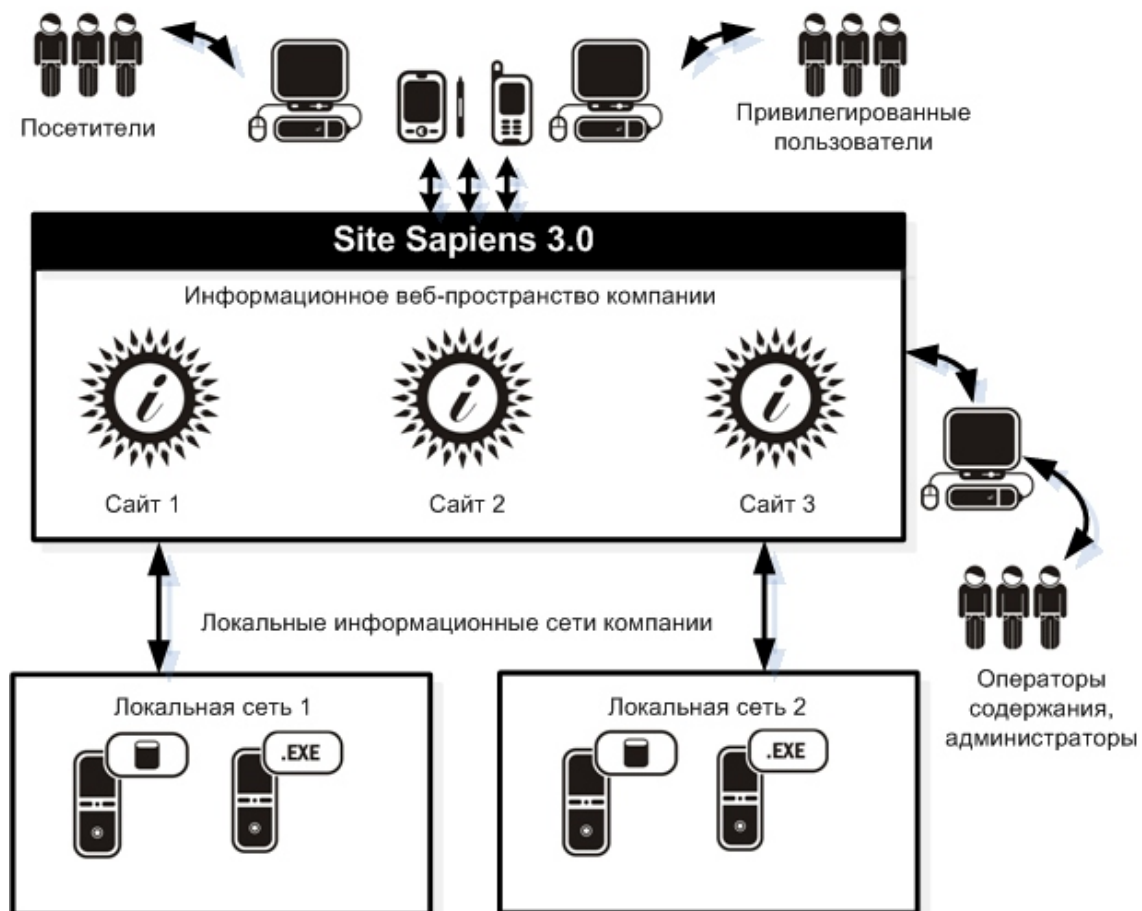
Посетители

Привилегированные пользователи

Site Sapiens 3.0

Информационное веб-пространство компании

i

i

i

Сайт 1

Сайт 2

Сайт 3

Локальные информационные сети компании

Операторы содержания, администраторы

Локальная сеть 1

.EXE

Локальная сеть 2

.EXE